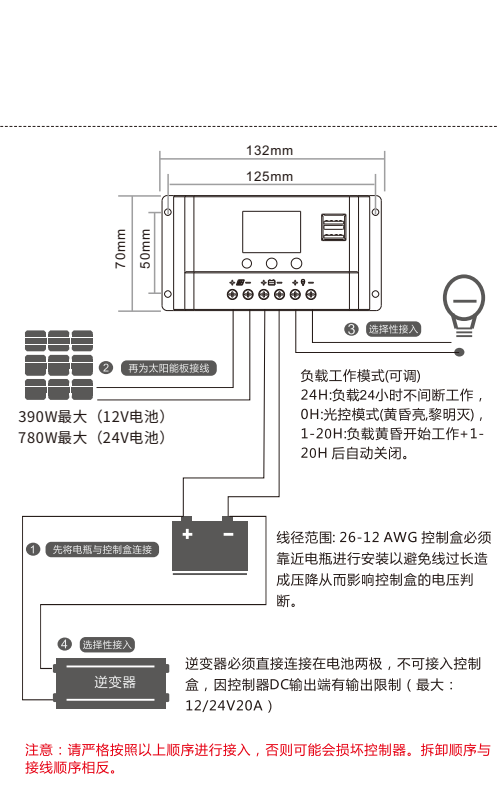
132mm

125mm

70mm

50mm

+ - + - + -

3 选择性接入

2 再为太阳能板接线

390W最大（12V电池）
780W最大（24V电池）

负载工作模式(可调)
24H:负载24小时不间断工作，
0H:光控模式(黄昏亮,黎明灭)，
1-20H:负载黄昏开始工作+1-20H 后自动关闭。

+ -

1 先将电瓶与控制盒连接

线径范围: 26-12 AWG 控制盒必须靠近电瓶进行安装以避免线过长造成压降从而影响控制盒的电压判断。

4 选择性接入

逆变器

逆变器必须直接连接在电池两极，不可接入控制盒，因控制器DC输出端有输出限制（最大：12/24V20A）

注意：请严格按照以上顺序进行接入，否则可能会损坏控制器。拆卸顺序与接线顺序相反。